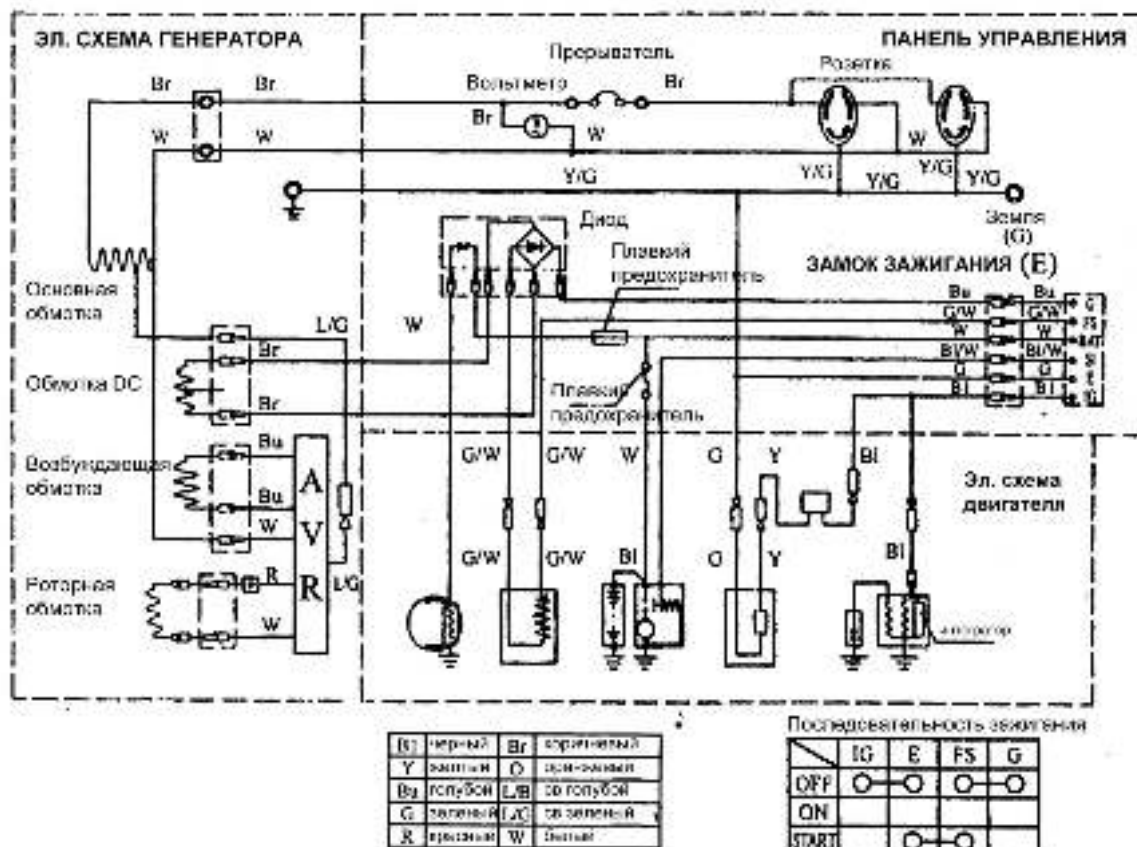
ЭЛ. СХЕМА ГЕНЕРАТОРА

ПАНЕЛЬ УПРАВЛЕНИЯ

Прерыватель

Розетка

Br Br

Вольтметр Br

Br W

W W

W Y/G

Y/G

Y/G Y/G Y/G

Земля (G)

Диод

Плавкий предохранитель

ЗАМОК ЗАЖИГАНИЯ (E)

Основная обмотка

L/G W

Bu Bu

G/W G/W

W W

Bl/W Bl/W

G G

Bl Bl

G FS BAT SI E IG

Обмотка DC

Br

Br

Плавкий предохранитель

Возбуждающая обмотка

Bu

Bu

W

A V R

G/W G/W W G Y Bl

Эл. схема двигателя

G/W G/W Bl G Y Bl

Роторная обмотка

R

W

L/G

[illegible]

| Bl | черный | Br | коричневый |
|---|---|---|---|
| Y | желтый | O | оранжевый |
| Bu | голубой | L/B | св.голубой |
| G | зеленый | L/G | св.зеленый |
| R | красный | W | белый |

Последовательность зажигания

| | IG | E | FS | G |
|---|---|---|---|---|
| OFF | O | O | O | O |
| ON | | | | |
| START | | O | O | |